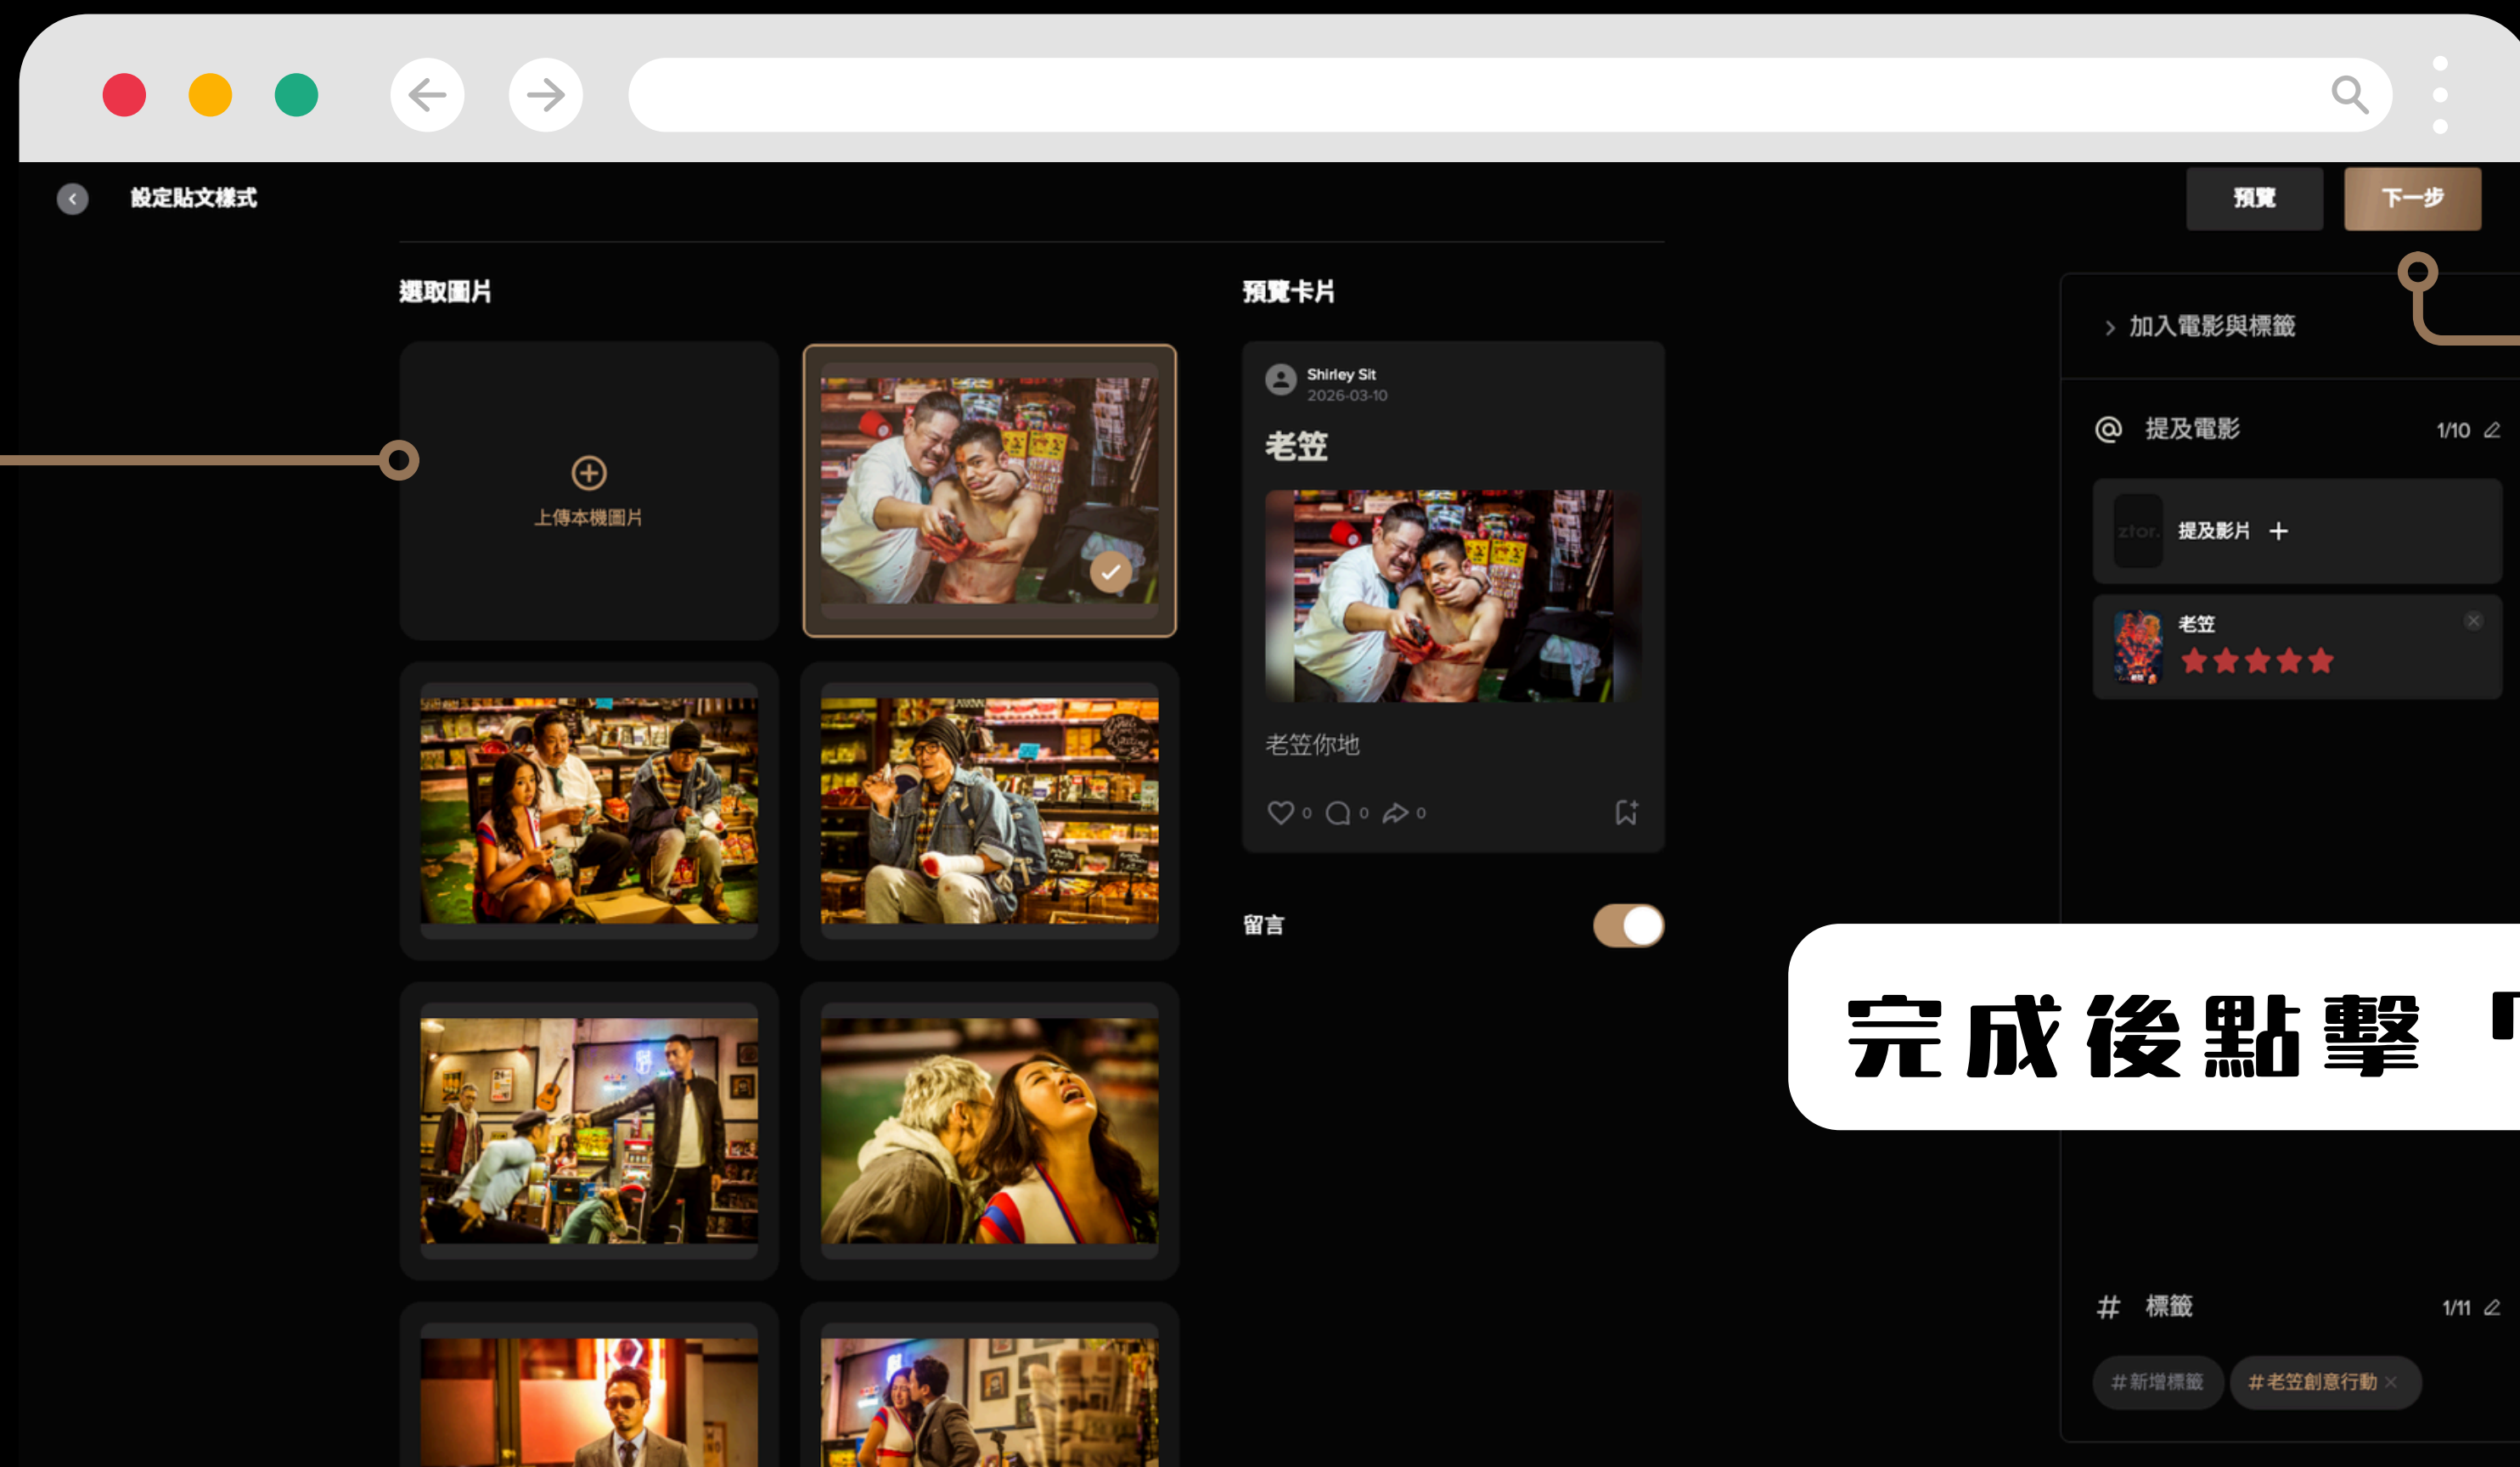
設定貼文樣式

預覽
下一步

選取圖片

上傳本機圖片

預覽卡片

Shirley Sit
2026-03-10

老笠

老笠你地

0 0 0

留言

加入電影與標籤

提及電影 1/10

提及影片 +

老笠

完成後點擊「

標籤 1/11

#新增標籤 #老笠創意行動